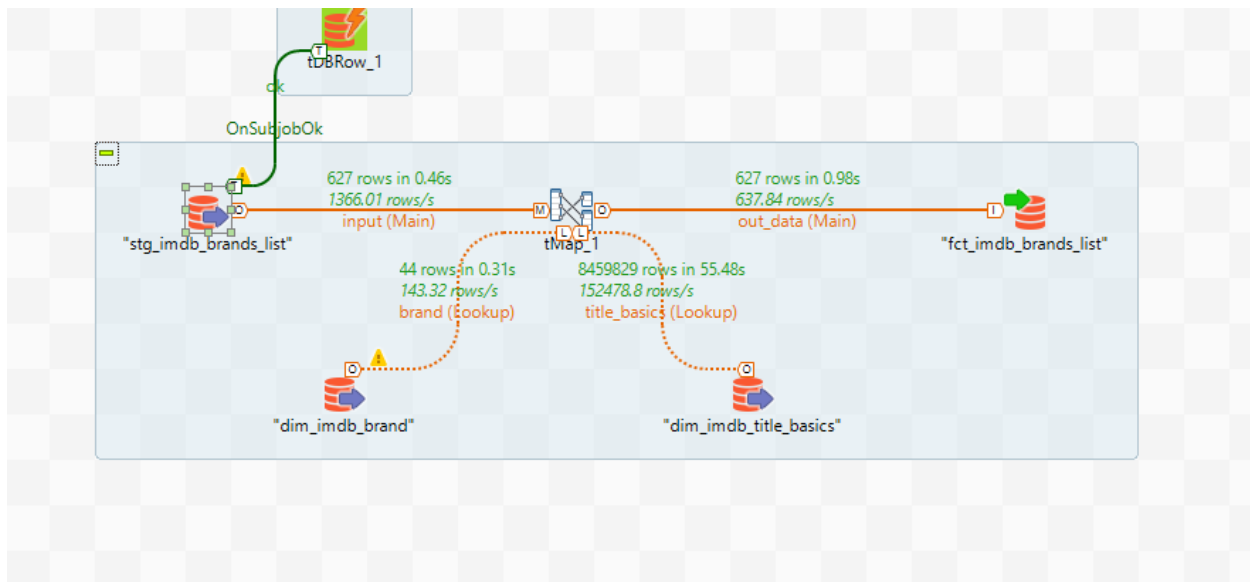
T
tDBRow_1
ok
OnSubjobOk
T
O
"stg_imdb_brands_list"
627 rows in 0.46s
1366.01 rows/s
input (Main)
M
L
L
O
tMap_1
627 rows in 0.98s
637.84 rows/s
out_data (Main)
I
"fct_imdb_brands_list"
44 rows in 0.31s
143.32 rows/s
brand (Lookup)
8459829 rows in 55.48s
152478.8 rows/s
title_basics (Lookup)
O
"dim_imdb_brand"
O
"dim_imdb_title_basics"